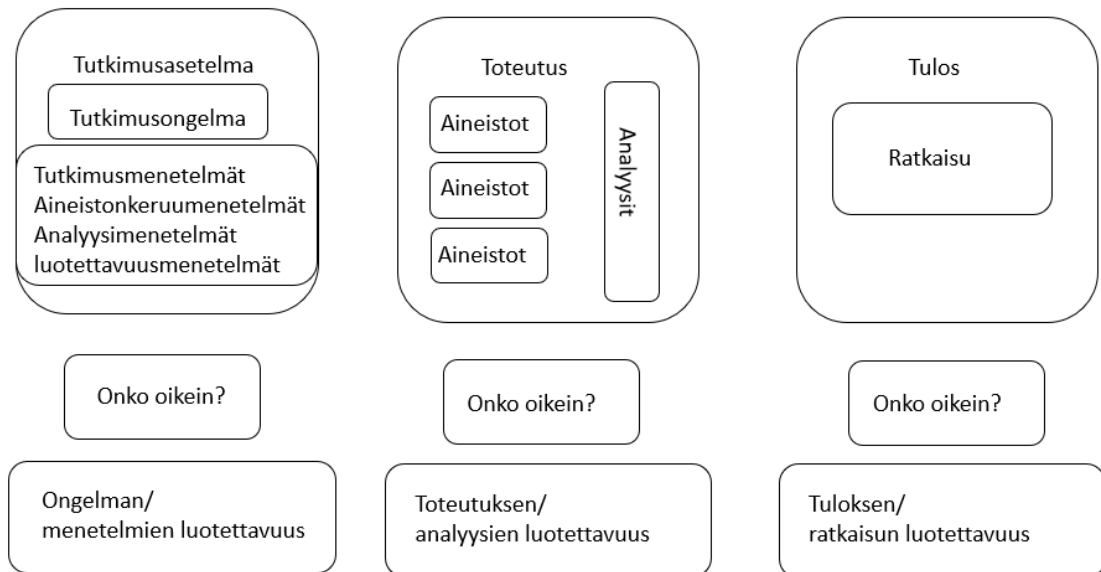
Tutkimusasetelma

Tutkimusongelma

Tutkimusmenetelmät
Aineistonkeruumenetelmät
Analyysimenetelmät
luotettavuusmenetelmät

Toteutus

Aineistot

Aineistot

Aineistot

Analyysit

Tulos

Ratkaisu

Onko oikein?

Onko oikein?

Onko oikein?

Ongelman/
menetelmien luotettavuus

Toteutuksen/
analyysien luotettavuus

Tuloksen/
ratkaisun luotettavuus